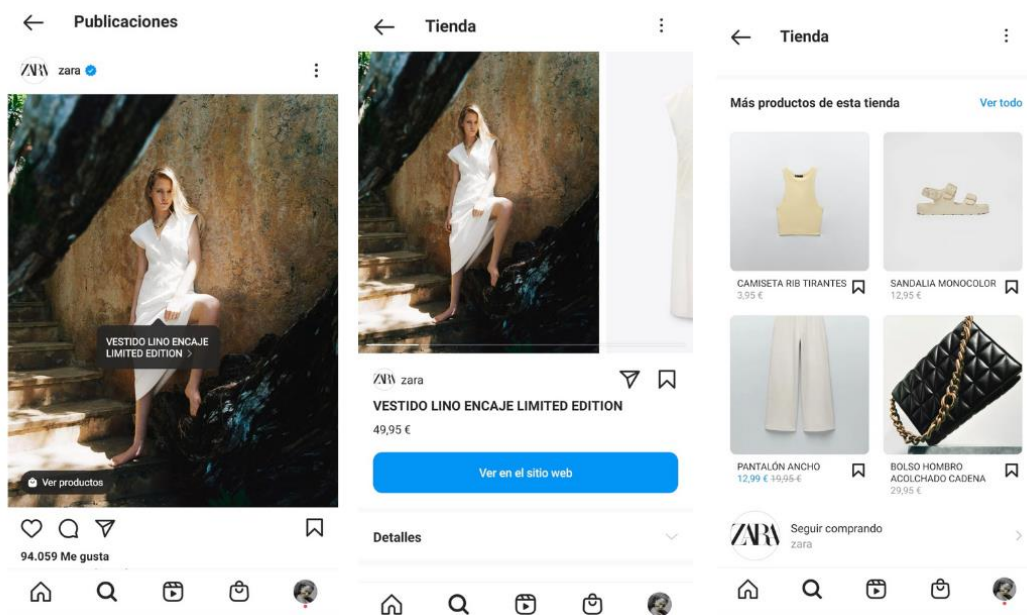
Publicaciones

ZARA zara

VESTIDO LINO ENCAJE LIMITED EDITION >

Ver productos

94.059 Me gusta

Tienda

ZARA zara

VESTIDO LINO ENCAJE LIMITED EDITION

49,95 €

Ver en el sitio web

Detalles

Tienda

Más productos de esta tienda

Ver todo

CAMISETA RIB TIRANTES
3,95 €

SANDALIA MONOCOLOR
12,95 €

PANTALÓN ANCHO
12,99 € 19,95 €

BOLSO HOMBRO ACOLCHADO CADENA
29,95 €

ZARA

Seguir comprando
zara